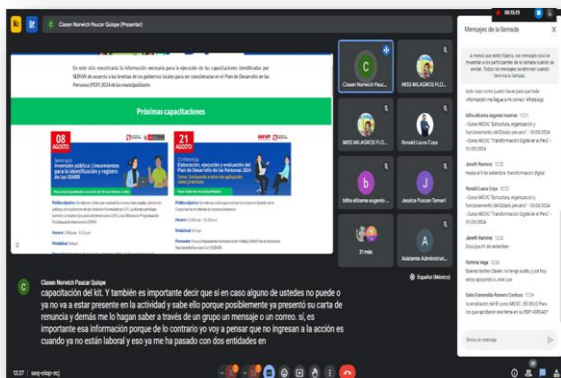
Clason Norwich Paucar Quispe (Presentar)

En este sitio encontrarás la información necesaria para la ejecución de las capacitaciones identificadas por SERVIR de acuerdo a las brechas de los gobiernos locales para ser consideradas en el Plan de Desarrollo de las Personas (PDP) 2024 de las municipalidades.

Próximas capacitaciones

08 AGOSTO

21 AGOSTO

Elaboración, ejecución y evaluación del Plan de Desarrollo de las Personas 2024

C

Clason Norwich Paucar...

MISS MILAGROS FLO...

MISS MILAGROS FLO...

Ronald Laura Coyo

b

bilha eliceira eugenio ...

J

Jessica Pucan Tamani

21 más

A

Asistente Administrat...

Mensajes de la llamada

X

Ronald Laura Coyo

Janeth Ramirez

Janeth Ramirez

Yomira Vega

Sara Esmeralda Romero Cordova

Envía un mensaje

Clason Norwich Paucar Quispe

capacitación del kit. Y también es importante decir que si en caso alguno de ustedes no puede o ya no va a estar presente en la actividad y sabe ello porque posiblemente ya presentó su carta de renuncia y demás me lo hagan saber a través de un grupo un mensaje o un correo. sí, es importante esa información porque de lo contrario yo voy a pensar que no ingresan a la acción es cuando ya no están laboral y eso ya me ha pasado con dos entidades en

Español (México)

12:27 | seq-olop-scj